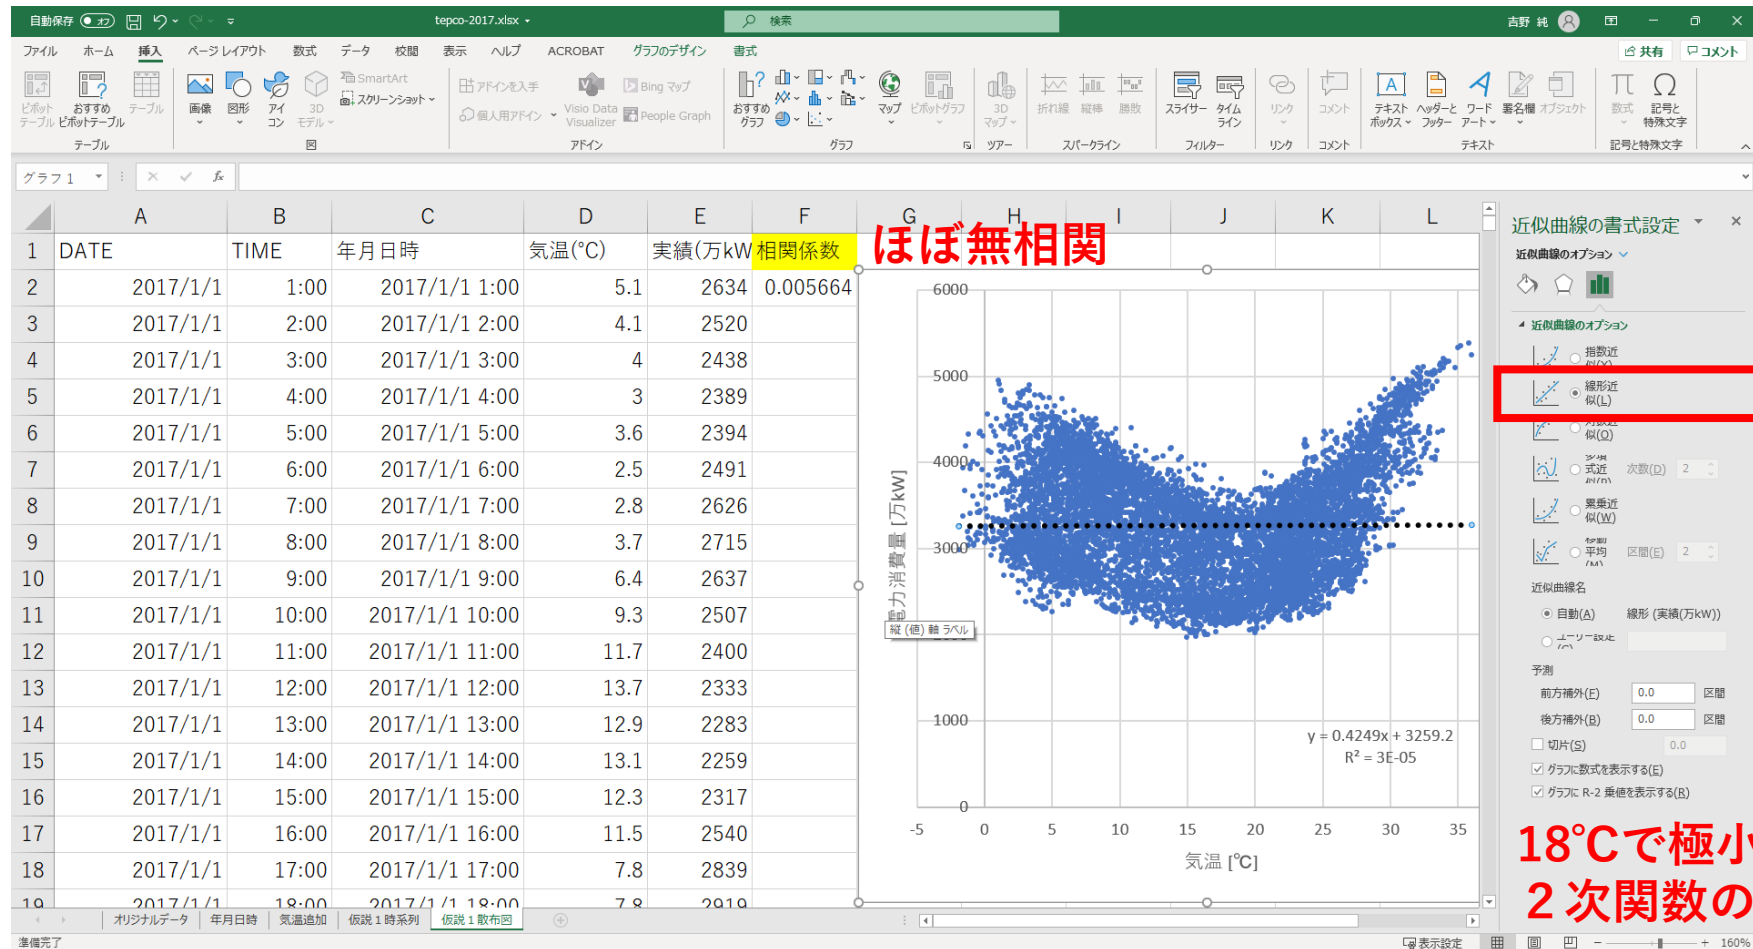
自動保存 オフ tepco-2017.xlsx 検索 吉野 純

ファイル ホーム 挿入 ページレイアウト 数式 データ 校閲 表示 ヘルプ ACROBAT グラフのデザイン 書式 共有 コメント

ピボットテーブル おすすめピボットテーブル テーブル 画像 図形 アイコン 3Dモデル SmartArt スクリーンショット アドインを入手 個人用アドイン Visio Data Visualizer Bing マップ People Graph おすすめグラフ マップ ピボットグラフ 3Dマップ 折れ線 縦棒 勝敗 スライサー タイムライン リンク コメント テキストボックス ヘッダーとフッター ワードアート 署名欄 オブジェクト 数式 記号と特殊文字
テーブル 図 アドイン グラフ ツアー スパークライン フィルター リンク コメント テキスト 記号と特殊文字

グラフ 1

| | A | B | C | D | E | F |
|---|---|---|---|---|---|---|
| 1 | DATE | TIME | 年月日時 | 気温(°C) | 実績(万kW | 相関係数 |
| 2 | 2017/1/1 | 1:00 | 2017/1/1 1:00 | 5.1 | 2634 | 0.005664 |
| 3 | 2017/1/1 | 2:00 | 2017/1/1 2:00 | 4.1 | 2520 | |
| 4 | 2017/1/1 | 3:00 | 2017/1/1 3:00 | 4 | 2438 | |
| 5 | 2017/1/1 | 4:00 | 2017/1/1 4:00 | 3 | 2389 | |
| 6 | 2017/1/1 | 5:00 | 2017/1/1 5:00 | 3.6 | 2394 | |
| 7 | 2017/1/1 | 6:00 | 2017/1/1 6:00 | 2.5 | 2491 | |
| 8 | 2017/1/1 | 7:00 | 2017/1/1 7:00 | 2.8 | 2626 | |
| 9 | 2017/1/1 | 8:00 | 2017/1/1 8:00 | 3.7 | 2715 | |
| 10 | 2017/1/1 | 9:00 | 2017/1/1 9:00 | 6.4 | 2637 | |
| 11 | 2017/1/1 | 10:00 | 2017/1/1 10:00 | 9.3 | 2507 | |
| 12 | 2017/1/1 | 11:00 | 2017/1/1 11:00 | 11.7 | 2400 | |
| 13 | 2017/1/1 | 12:00 | 2017/1/1 12:00 | 13.7 | 2333 | |
| 14 | 2017/1/1 | 13:00 | 2017/1/1 13:00 | 12.9 | 2283 | |
| 15 | 2017/1/1 | 14:00 | 2017/1/1 14:00 | 13.1 | 2259 | |
| 16 | 2017/1/1 | 15:00 | 2017/1/1 15:00 | 12.3 | 2317 | |
| 17 | 2017/1/1 | 16:00 | 2017/1/1 16:00 | 11.5 | 2540 | |
| 18 | 2017/1/1 | 17:00 | 2017/1/1 17:00 | 7.8 | 2839 | |
| 19 | 2017/1/1 | 18:00 | 2017/1/1 18:00 | 7.8 | 2919 | |

G H I J K L

ほぼ無相関

6000 5000 4000 3000 1000 0
電力消費量 [万kW]
縦 (値) 軸 ラベル
y = 0.4249x + 3259.2
$R^2$ = 3E-05
-5 0 5 10 15 20 25 30 35
気温 [°C]

近似曲線の書式設定
近似曲線のオプション
近似曲線のオプション
指数近似(X)
線形近似(L)
対数近似(O)
多項式近似(P) 次数(D) 2
累乗近似(W)
移動平均(M) 区間(E) 2
近似曲線名
自動(A) 線形 (実績(万kW))
ユーザー設定(C)
予測
前方補外(F) 0.0 区間
後方補外(B) 0.0 区間
切片(S) 0.0
グラフに数式を表示する(E)
グラフに R-2 乗値を表示する(R)

18°Cで極小
2次関数の

オリジナルデータ 年月日時 気温追加 仮説1時系列 仮説1散布図
準備完了 表示設定 160%